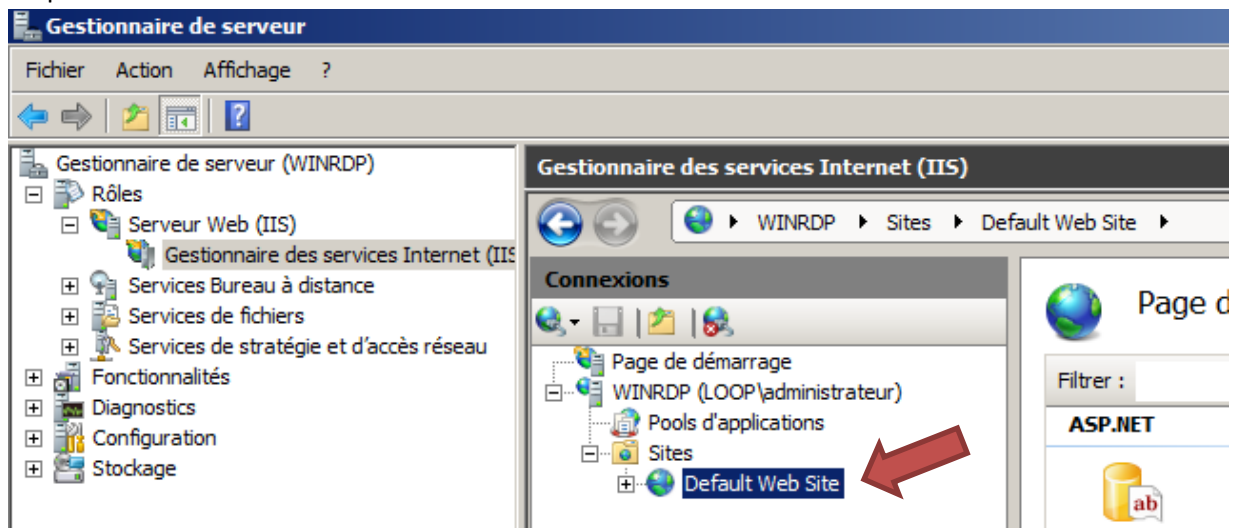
Gestionnaire de serveur

Fichier Action Affichage ?

Gestionnaire de serveur (WINRDP)
Rôles
Serveur Web (IIS)
Gestionnaire des services Internet (IIS
Services Bureau à distance
Services de fichiers
Services de stratégie et d'accès réseau
Fonctionnalités
Diagnostics
Configuration
Stockage

Gestionnaire des services Internet (IIS)

WINRDP ▸ Sites ▸ Default Web Site ▸

Connexions

Page de démarrage
WINRDP (LOOP\administrateur)
Pools d'applications
Sites
Default Web Site

Page d

Filtrer :

ASP.NET

ab